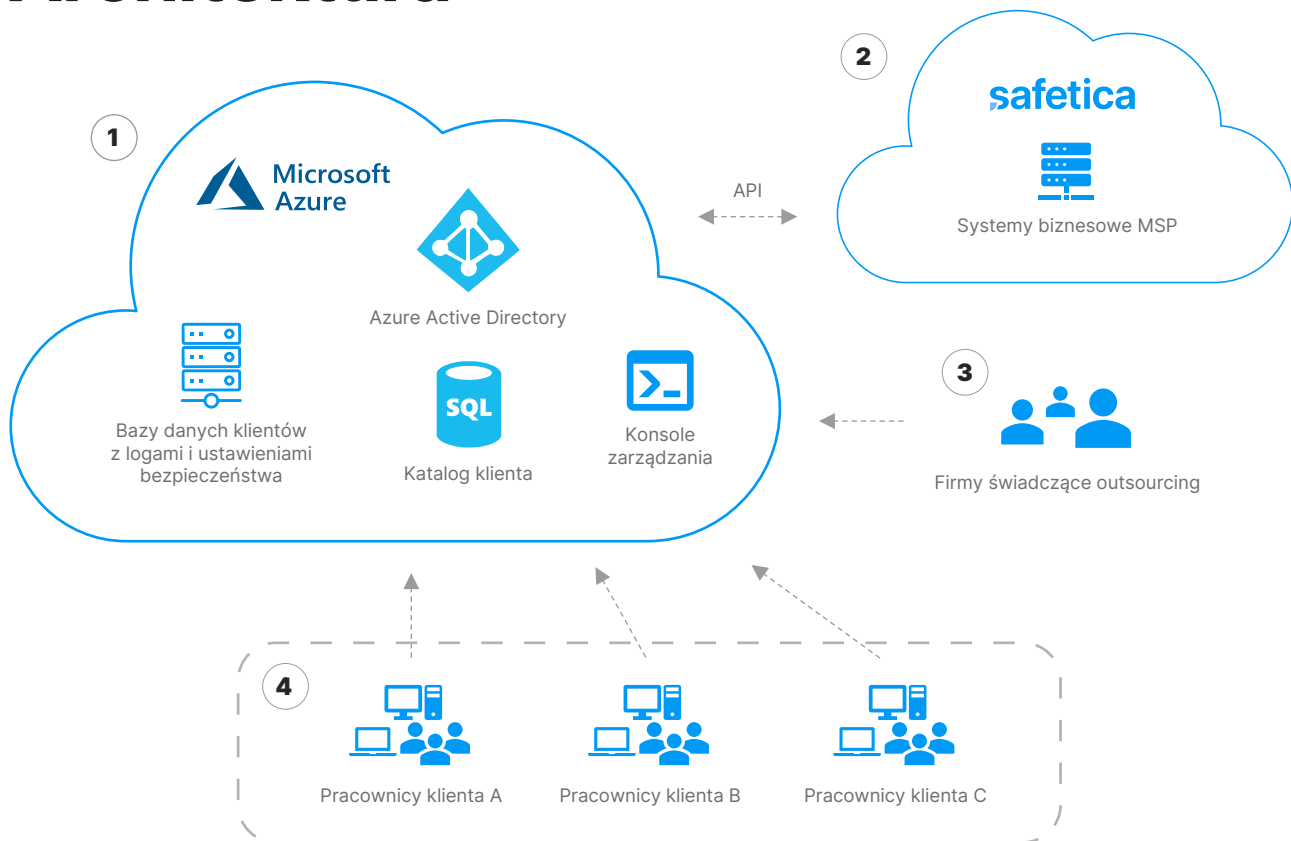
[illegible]

1

Microsoft Azure

Azure Active Directory

Bazy danych klientów z logami i ustawieniami bezpieczeństwa

SQL

Katalog klienta

Konsole zarządzania

API

2

safetica

Systemy biznesowe MSP

3

Firmy świadczące outsourcing

4

Pracownicy klienta A

Pracownicy klienta B

Pracownicy klienta C